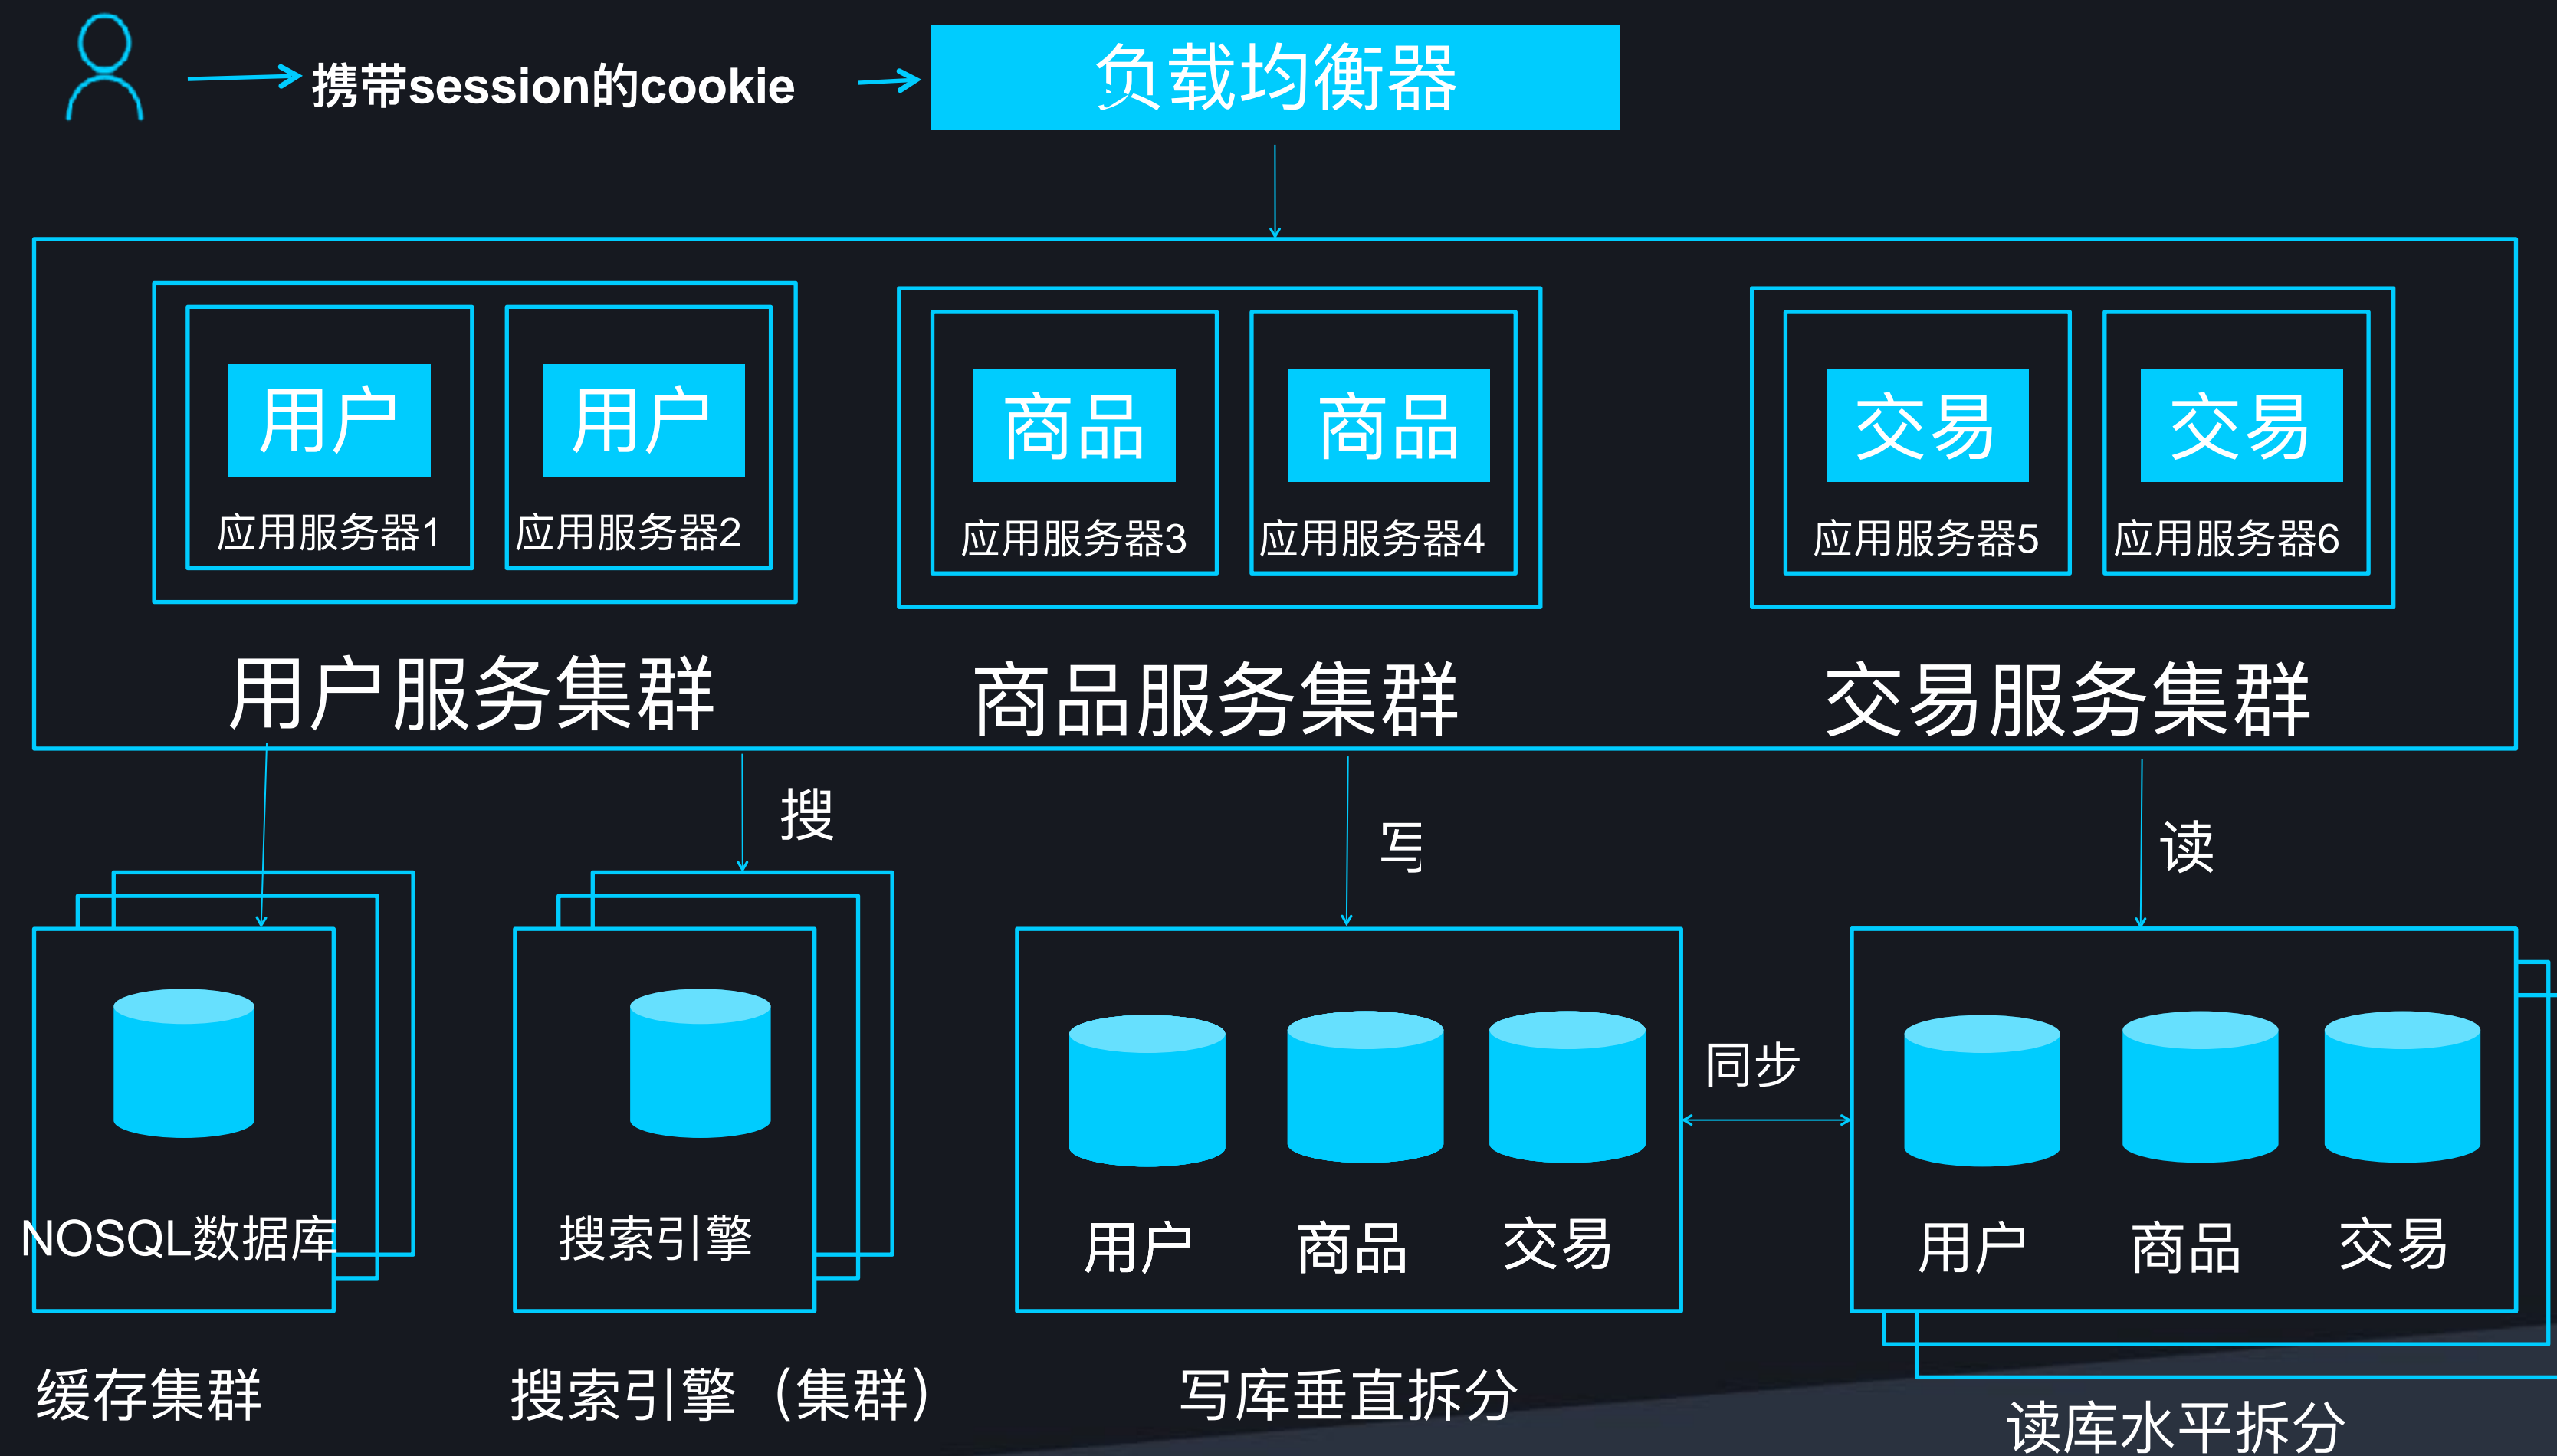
携带session的cookie

负载均衡器

用户
应用服务器1

用户
应用服务器2

商品
应用服务器3

商品
应用服务器4

交易
应用服务器5

交易
应用服务器6

用户服务集群

商品服务集群

交易服务集群

搜

写

读

NOSQL数据库

搜索引擎

用户 商品 交易

同步

用户 商品 交易

缓存集群

搜索引擎（集群）

写库垂直拆分

读库水平拆分